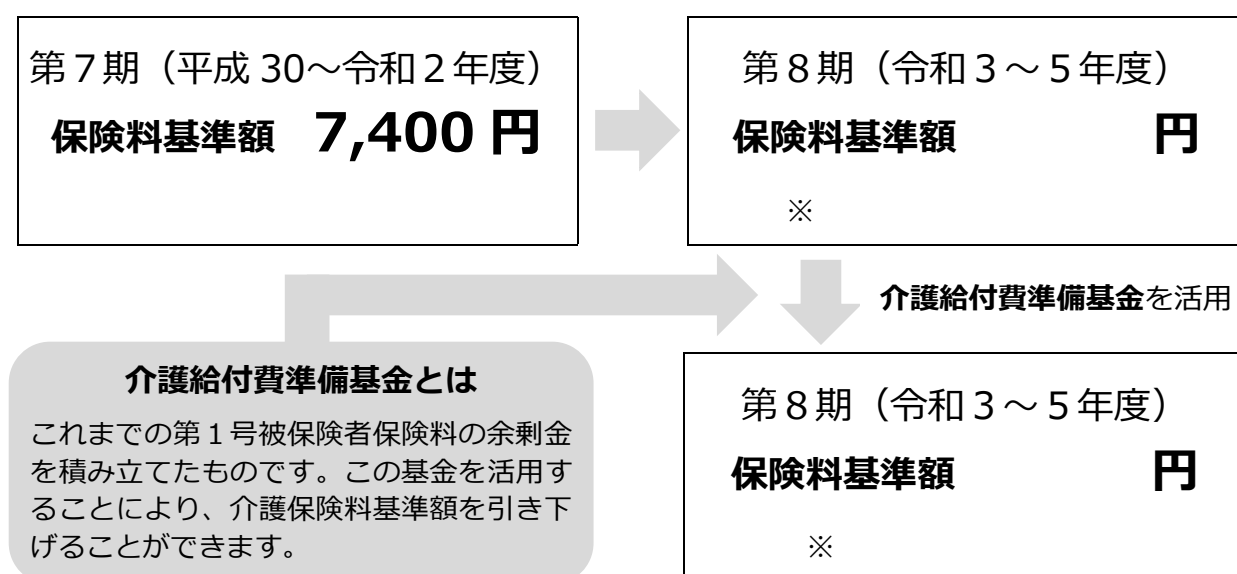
第７期（平成 30～令和２年度）

保険料基準額　7,400 円

第８期（令和３～５年度）

保険料基準額　　　　円

※

介護給付費準備基金を活用

介護給付費準備基金とは

これまでの第１号被保険者保険料の余剰金を積み立てたものです。この基金を活用することにより、介護保険料基準額を引き下げることができます。

第８期（令和３～５年度）

保険料基準額　　　　円

※